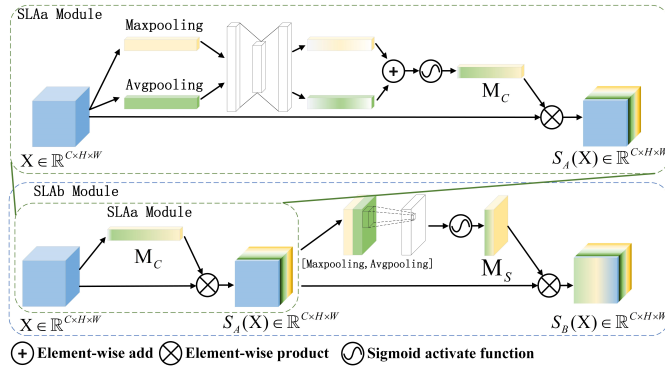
SLAa Module

Maxpooling

Avgpooling

$\mathrm{M}_C$

$\mathrm{X} \in \mathbb{R}^{C\times H\times W}$

$S_A(\mathrm{X}) \in \mathbb{R}^{C\times H\times W}$

SLAb Module

SLAa Module

$\mathrm{M}_C$

[Maxpooling, Avgpooling]

$\mathrm{M}_S$

$\mathrm{X} \in \mathbb{R}^{C\times H\times W}$

$S_A(\mathrm{X}) \in \mathbb{R}^{C\times H\times W}$

$S_B(\mathrm{X}) \in \mathbb{R}^{C\times H\times W}$

Element-wise add Element-wise product Sigmoid activate function